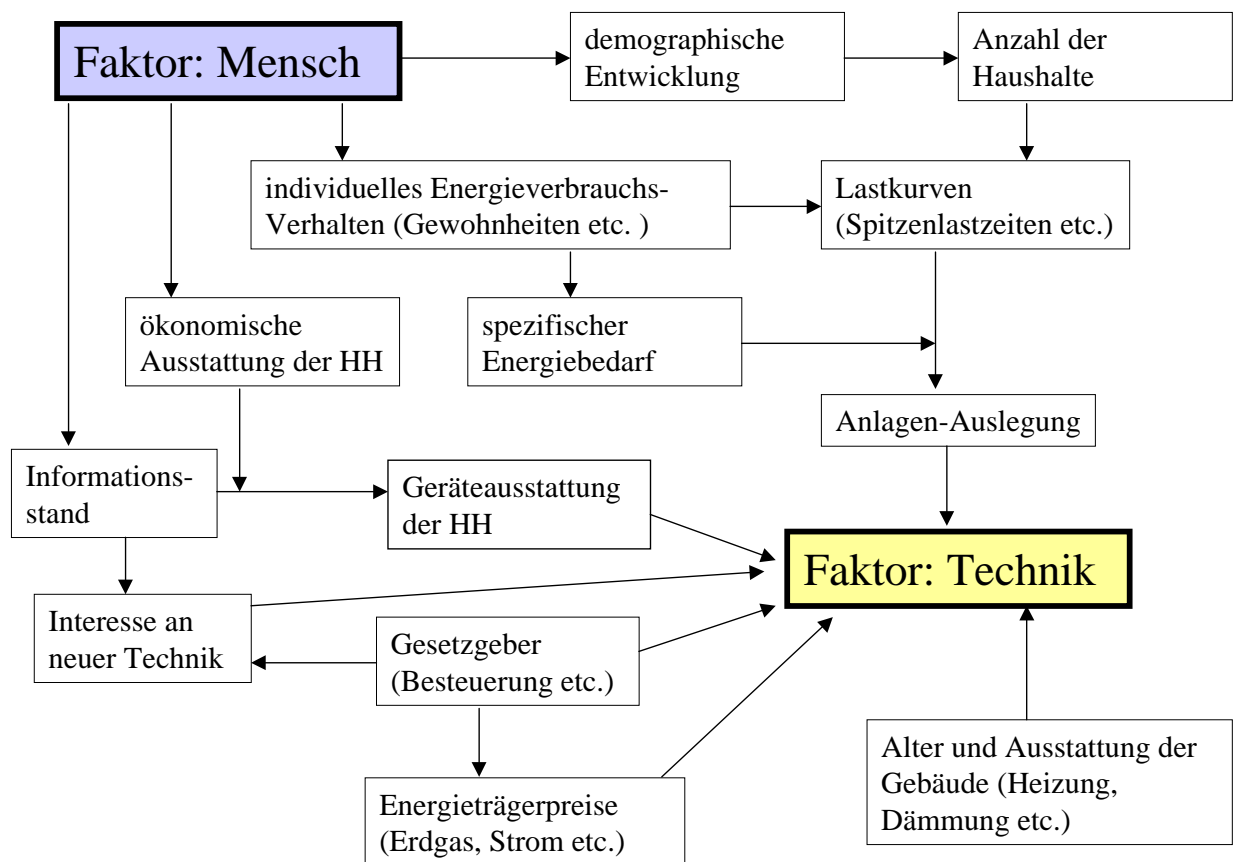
Faktor: Mensch

demographische Entwicklung

Anzahl der Haushalte

individuelles Energieverbrauchs-Verhalten (Gewohnheiten etc. )

Lastkurven (Spitzenlastzeiten etc.)

ökonomische Ausstattung der HH

spezifischer Energiebedarf

Anlagen-Auslegung

Informationsstand

Geräteausstattung der HH

Faktor: Technik

Interesse an neuer Technik

Gesetzgeber (Besteuerung etc.)

Alter und Ausstattung der Gebäude (Heizung, Dämmung etc.)

Energieträgerpreise (Erdgas, Strom etc.)